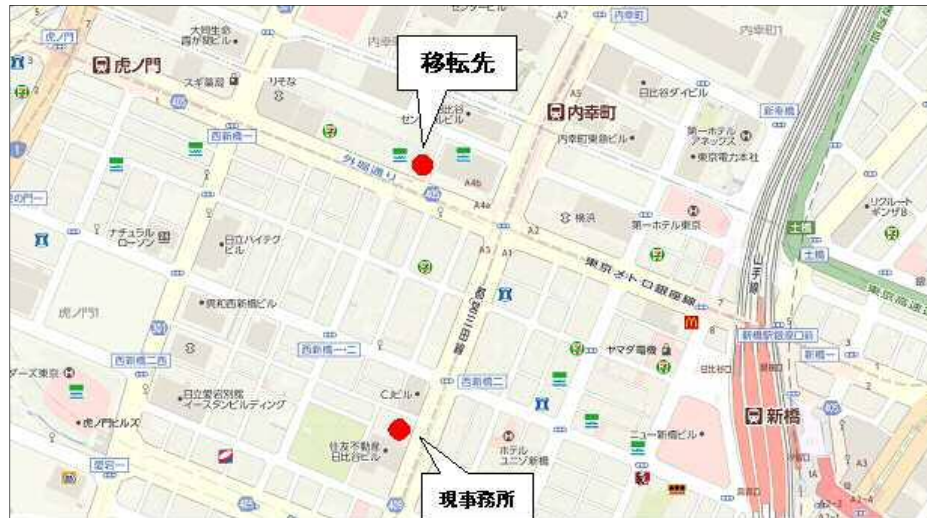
移転先

現事務所

虎ノ門

内幸町

新橋

大同生命霞が関ビル

スギ薬局

りそな

日比谷ダイビル

内幸町

内幸町東京ビル

第一ホテルアネックス

東京電力本社

新幸橋

西新橋一

外堀通り

A4b

A4a

A5

A3

A2

A1

横浜

第一ホテル東京

リクルートギンザ8

ナチュラルローソン

日立ハイテクビル

東京メトロ銀座線

日比谷通り

虎ノ門1

共和西新橋ビル

西新橋二西

西新橋一二

西新橋二

ヤマダ電機

新橋駅銀座口前

新橋一

ダーズ東京

日立愛宕別館イーストンビルディング

Cビル

虎ノ門ヒルズ

住友不動産日比谷ビル

ホテルユニゾ新橋

ニュー新橋ビル

愛宕一

土橋

山手線

内幸町

日比谷ビル

センタービル

A7

A3